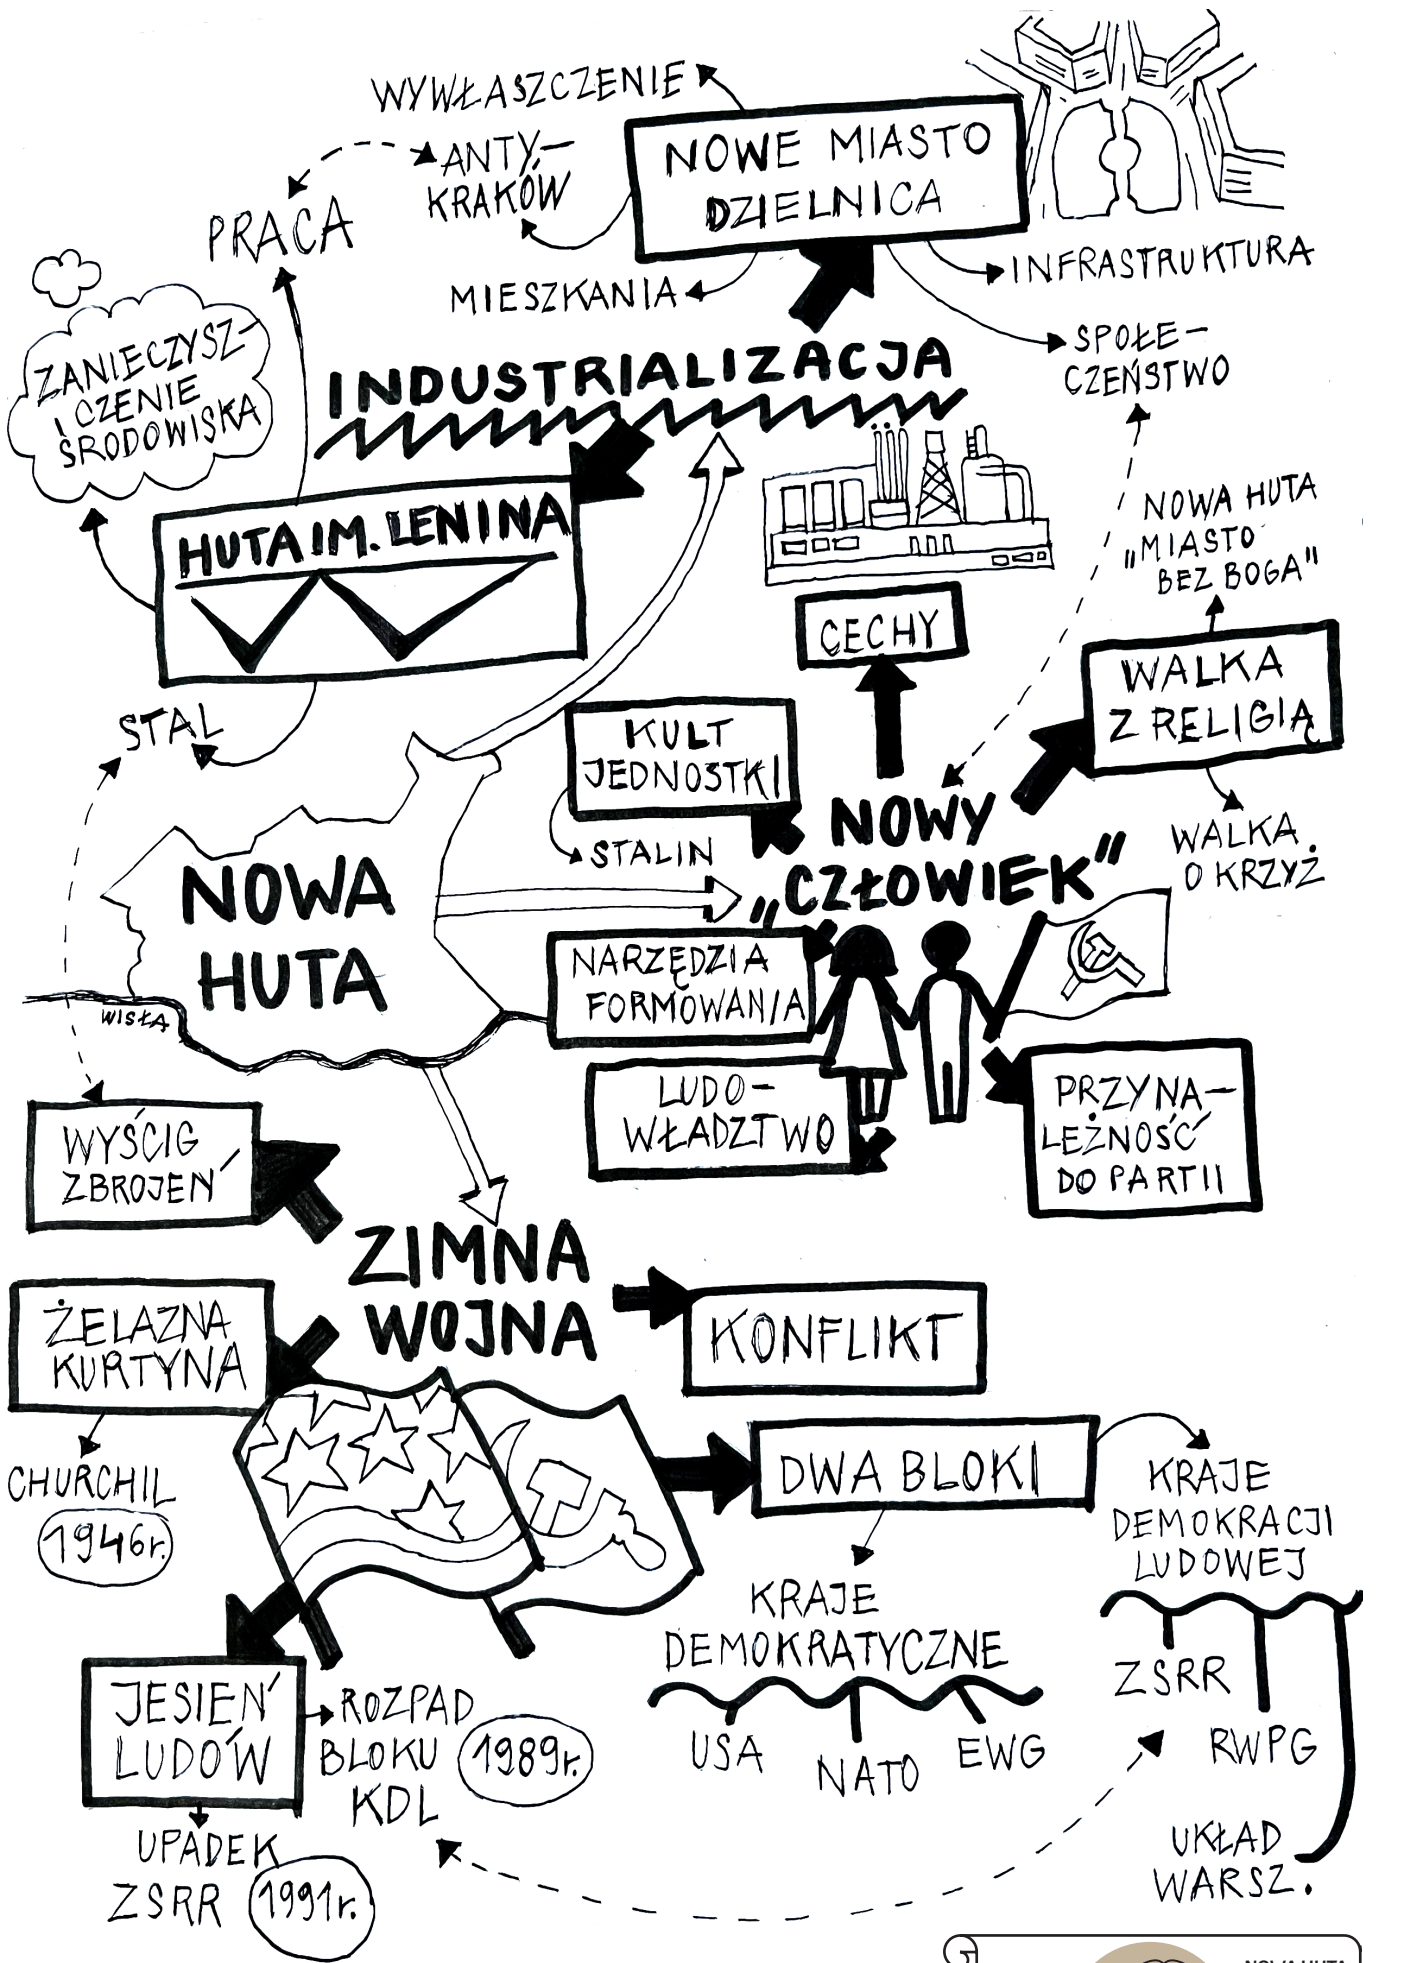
WYWŁASZCZENIE

ANTY-KRAKÓW

NOWE MIASTO DZIELNICA

PRACA

MIESZKANIA

INFRASTRUKTURA

SPOŁECZEŃSTWO

ZANIECZYSZCZENIE ŚRODOWISKA

INDUSTRIALIZACJA

HUTA IM. LENINA

NOWA HUTA „MIASTO BEZ BOGA"

CECHY

WALKA Z RELIGIĄ

STAL

KULT JEDNOSTKI

NOWY „CZŁOWIEK"

STALIN

WALKA O KRZYŻ

NOWA HUTA

WISŁA

NARZĘDZIA FORMOWANIA

LUDOWŁADZTWO

PRZYNALEŻNOŚĆ DO PARTII

WYŚCIG ZBROJEŃ

ZIMNA WOJNA

ŻELAZNA KURTYNA

KONFLIKT

DWA BLOKI

CHURCHIL 1946r.

KRAJE DEMOKRACJI LUDOWEJ

KRAJE DEMOKRATYCZNE

ZSRR

USA NATO EWG

RWPG

JESIEŃ LUDÓW

ROZPAD BLOKU KDL 1989r.

UPADEK ZSRR 1991r.

UKŁAD WARSZ.

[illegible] NOWA HUTA